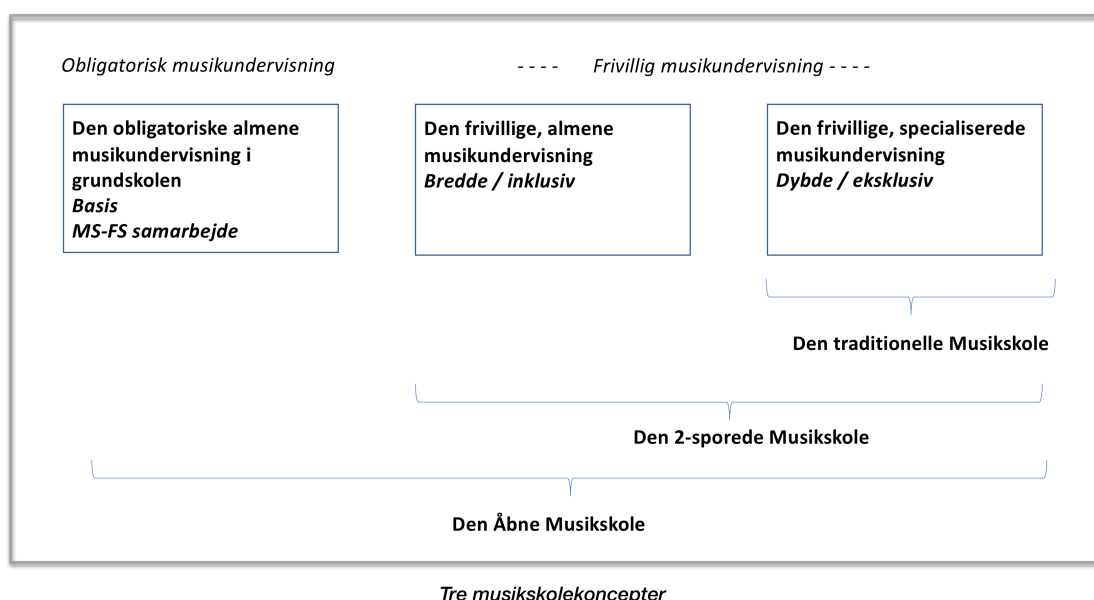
Obligatorisk musikundervisning

- - - - Frivillig musikundervisning - - - -

**Den obligatoriske almene musikundervisning i grundskolen**
***Basis***
***MS-FS samarbejde***

**Den frivillige, almene musikundervisning**
***Bredde / inklusiv***

**Den frivillige, specialiserede musikundervisning**
***Dybde / eksklusiv***

**Den traditionelle Musikskole**

**Den 2-sporede Musikskole**

**Den Åbne Musikskole**

Tre musikskolekoncepter